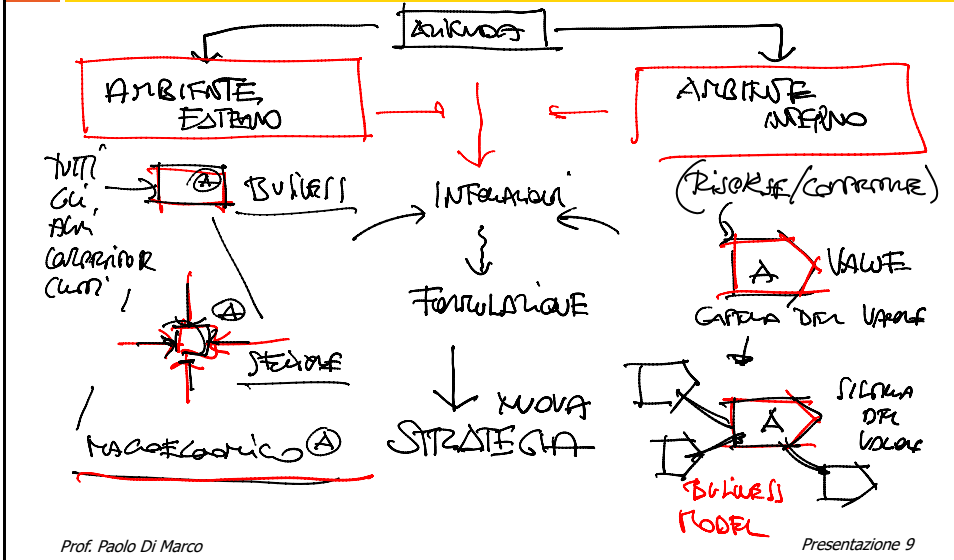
AZIENDA

AMBIENTE ESTERNO

AMBIENTE INTERNO

TUTTI GLI ALTRI CONCORRENTI CLIENTI

A

BUSINESS

INFORMAZIONI

(RISORSE/COMPETENZE)

A

VALUE

A

SETTORE

FORMULAZIONE

CATENA DEL VALORE

NUOVA STRATEGIA

A

SISTEMA DEL VALORE

MACROECONOMICO A

BUSINESS MODEL

Prof. Paolo Di Marco

Presentazione 9